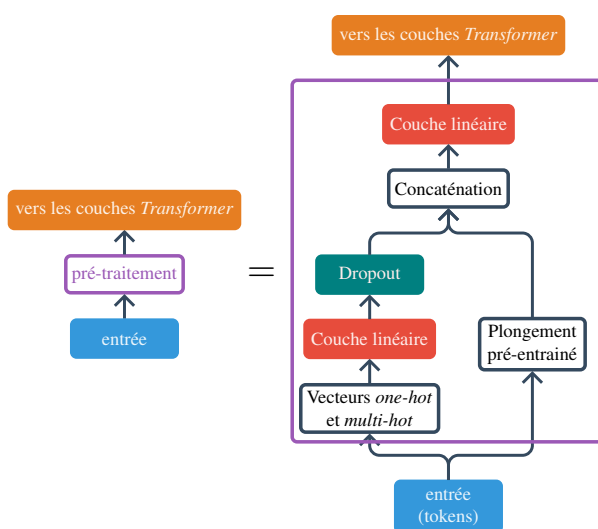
vers les couches *Transformer*

pré-traitement

entrée

=

vers les couches *Transformer*

Couche linéaire

Concaténation

Dropout

Couche linéaire

Plongement pré-entrainé

Vecteurs *one-hot* et *multi-hot*

entrée (tokens)